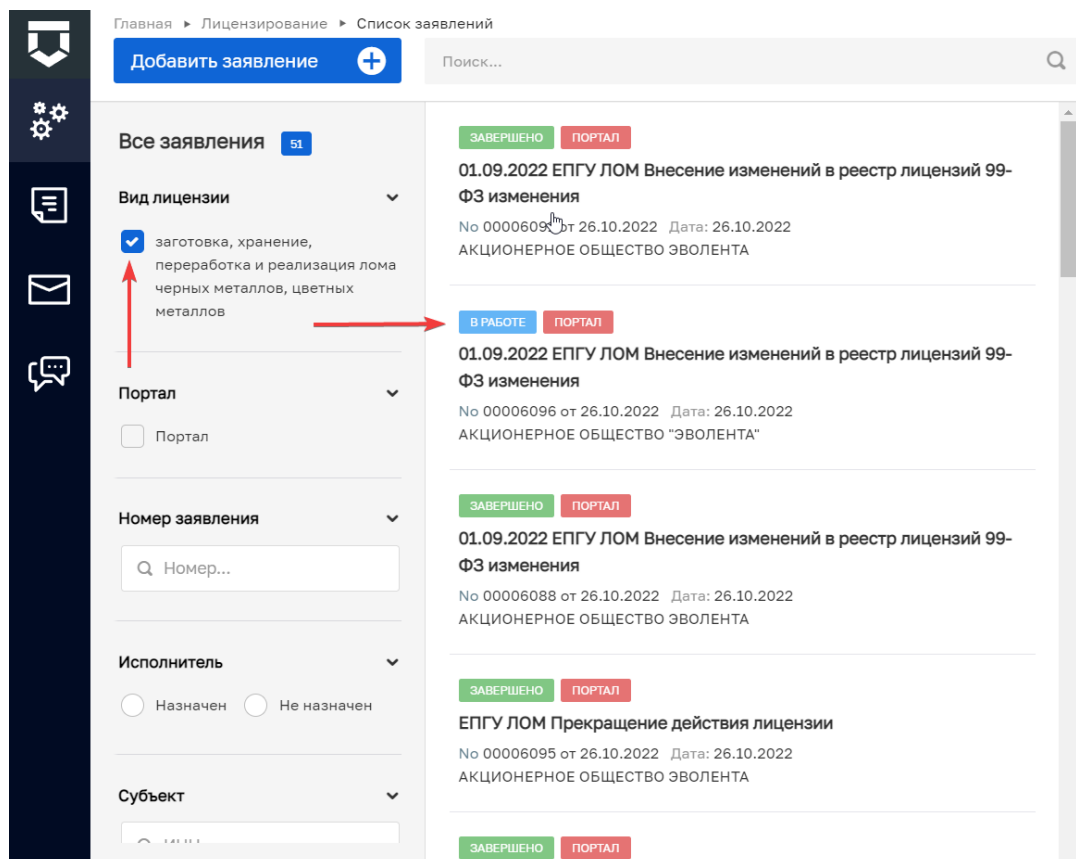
Главная ▸ Лицензирование ▸ Список заявлений

Добавить заявление

Поиск...

Все заявления 51

Вид лицензии

заготовка, хранение, переработка и реализация лома черных металлов, цветных металлов

Портал

Портал

Номер заявления

Номер...

Исполнитель

Назначен Не назначен

Субъект

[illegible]

ЗАВЕРШЕНО ПОРТАЛ

01.09.2022 ЕПГУ ЛОМ Внесение изменений в реестр лицензий 99-ФЗ изменения

No 0000609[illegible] от 26.10.2022 Дата: 26.10.2022

АКЦИОНЕРНОЕ ОБЩЕСТВО ЭВОЛЕНТА

В РАБОТЕ ПОРТАЛ

01.09.2022 ЕПГУ ЛОМ Внесение изменений в реестр лицензий 99-ФЗ изменения

No 00006096 от 26.10.2022 Дата: 26.10.2022

АКЦИОНЕРНОЕ ОБЩЕСТВО "ЭВОЛЕНТА"

ЗАВЕРШЕНО ПОРТАЛ

01.09.2022 ЕПГУ ЛОМ Внесение изменений в реестр лицензий 99-ФЗ изменения

No 00006088 от 26.10.2022 Дата: 26.10.2022

АКЦИОНЕРНОЕ ОБЩЕСТВО ЭВОЛЕНТА

ЗАВЕРШЕНО ПОРТАЛ

ЕПГУ ЛОМ Прекращение действия лицензии

No 00006095 от 26.10.2022 Дата: 26.10.2022

АКЦИОНЕРНОЕ ОБЩЕСТВО ЭВОЛЕНТА

ЗАВЕРШЕНО ПОРТАЛ